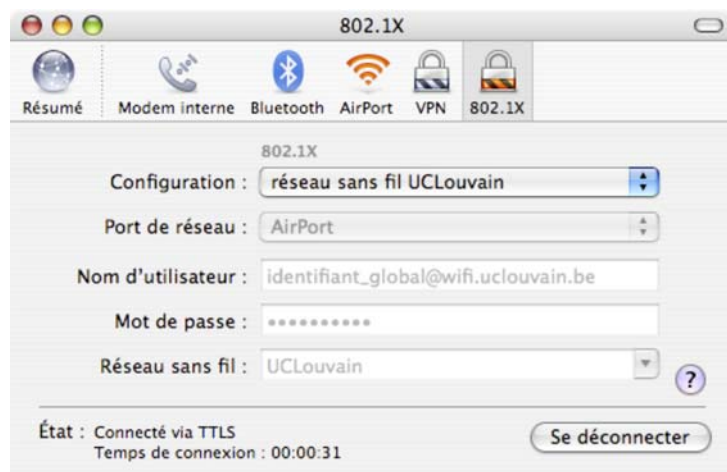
802.1X

Résumé
Modem interne
Bluetooth
AirPort
VPN
802.1X

802.1X

Configuration : réseau sans fil UCLouvain

Port de réseau : AirPort

Nom d'utilisateur : identifiant_global@wifi.uclouvain.be

Mot de passe : ••••••••••

Réseau sans fil : UCLouvain

?

État : Connecté via TTLS
Temps de connexion : 00:00:31

Se déconnecter